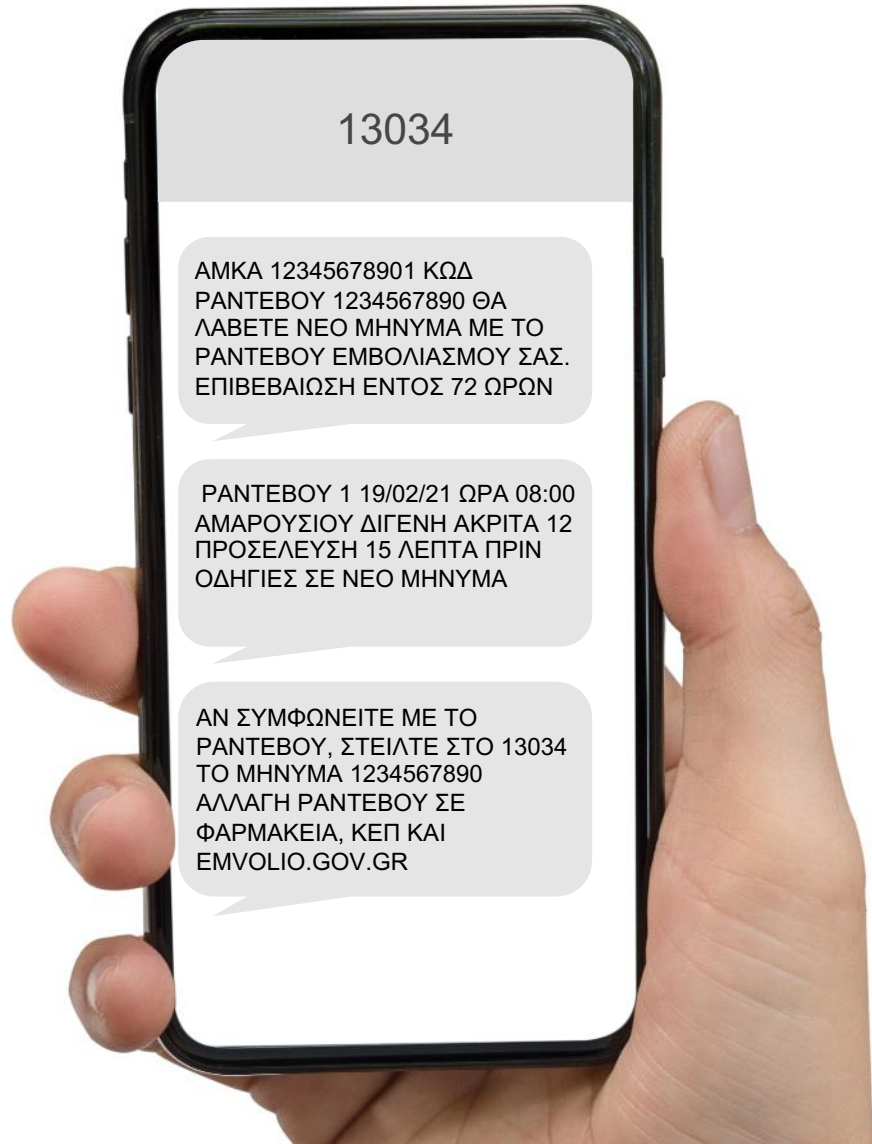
13034

ΑΜΚΑ 12345678901 ΚΩΔ ΡΑΝΤΕΒΟΥ 1234567890 ΘΑ ΛΑΒΕΤΕ ΝΕΟ ΜΗΝΥΜΑ ΜΕ ΤΟ ΡΑΝΤΕΒΟΥ ΕΜΒΟΛΙΑΣΜΟΥ ΣΑΣ. ΕΠΙΒΕΒΑΙΩΣΗ ΕΝΤΟΣ 72 ΩΡΩΝ

ΡΑΝΤΕΒΟΥ 1 19/02/21 ΩΡΑ 08:00 ΑΜΑΡΟΥΣΙΟΥ ΔΙΓΕΝΗ ΑΚΡΙΤΑ 12 ΠΡΟΣΕΛΕΥΣΗ 15 ΛΕΠΤΑ ΠΡΙΝ ΟΔΗΓΙΕΣ ΣΕ ΝΕΟ ΜΗΝΥΜΑ

ΑΝ ΣΥΜΦΩΝΕΙΤΕ ΜΕ ΤΟ ΡΑΝΤΕΒΟΥ, ΣΤΕΙΛΤΕ ΣΤΟ 13034 ΤΟ ΜΗΝΥΜΑ 1234567890 ΑΛΛΑΓΗ ΡΑΝΤΕΒΟΥ ΣΕ ΦΑΡΜΑΚΕΙΑ, ΚΕΠ ΚΑΙ EMVOLIO.GOV.GR